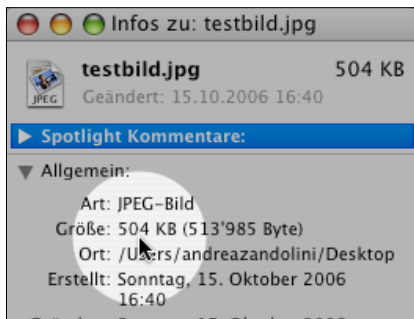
Infos zu: testbild.jpg

JPEG

testbild.jpg 504 KB

Geändert: 15.10.2006 16:40

Spotlight Kommentare:

Allgemein:

Art: JPEG-Bild

Größe: 504 KB (513'985 Byte)

Ort: /Users/andreazandolini/Desktop

Erstellt: Sonntag, 15. Oktober 2006 16:40